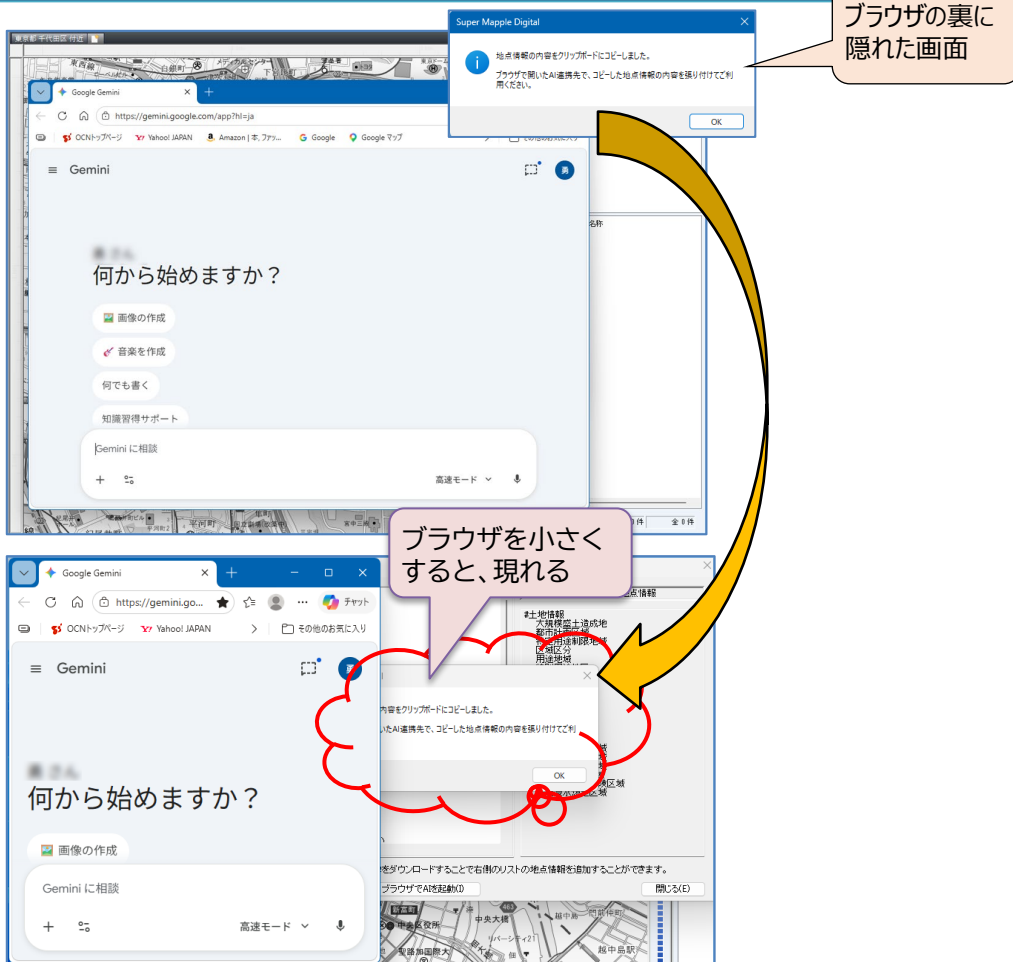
ブラウザの裏に隠れた画面

Super Mapple Digital

地点情報の内容をクリップボードにコピーしました。

ブラウザで開いたAI連携先で、コピーした地点情報の内容を張り付けてご利用ください。

OK

東京都 千代田区 付近

Google Gemini

https://gemini.google.com/app?hl=ja

OCNトップページ　Yahoo! JAPAN　Amazon | 本, ファッ...　Google　Google マップ　その他のお気に入り

Gemini

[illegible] さん
何から始めますか？

画像の作成

音楽を作成

何でも書く

知識習得サポート

Gemini に相談

高速モード

名称

全0件

ブラウザを小さくすると、現れる

Google Gemini

https://gemini.go...

チャット

OCNトップページ　Yahoo! JAPAN　その他のお気に入り

Gemini

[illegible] さん
何から始めますか？

画像の作成

Gemini に相談

高速モード

点情報

#土地情報
大規模盛土造成地
都市計画区域
用途制限地域
区域区分
用途地域

内容をクリップボードにコピーしました。

いたAI連携先で、コピーした地点情報の内容を張り付けてご利

OK

区域

区域

をダウンロードすることで右側のリストの地点情報を追加することができます。

ブラウザでAIを起動(I)

閉じる(E)

中央区役所

聖路加国際大

中央大橋

越中島駅